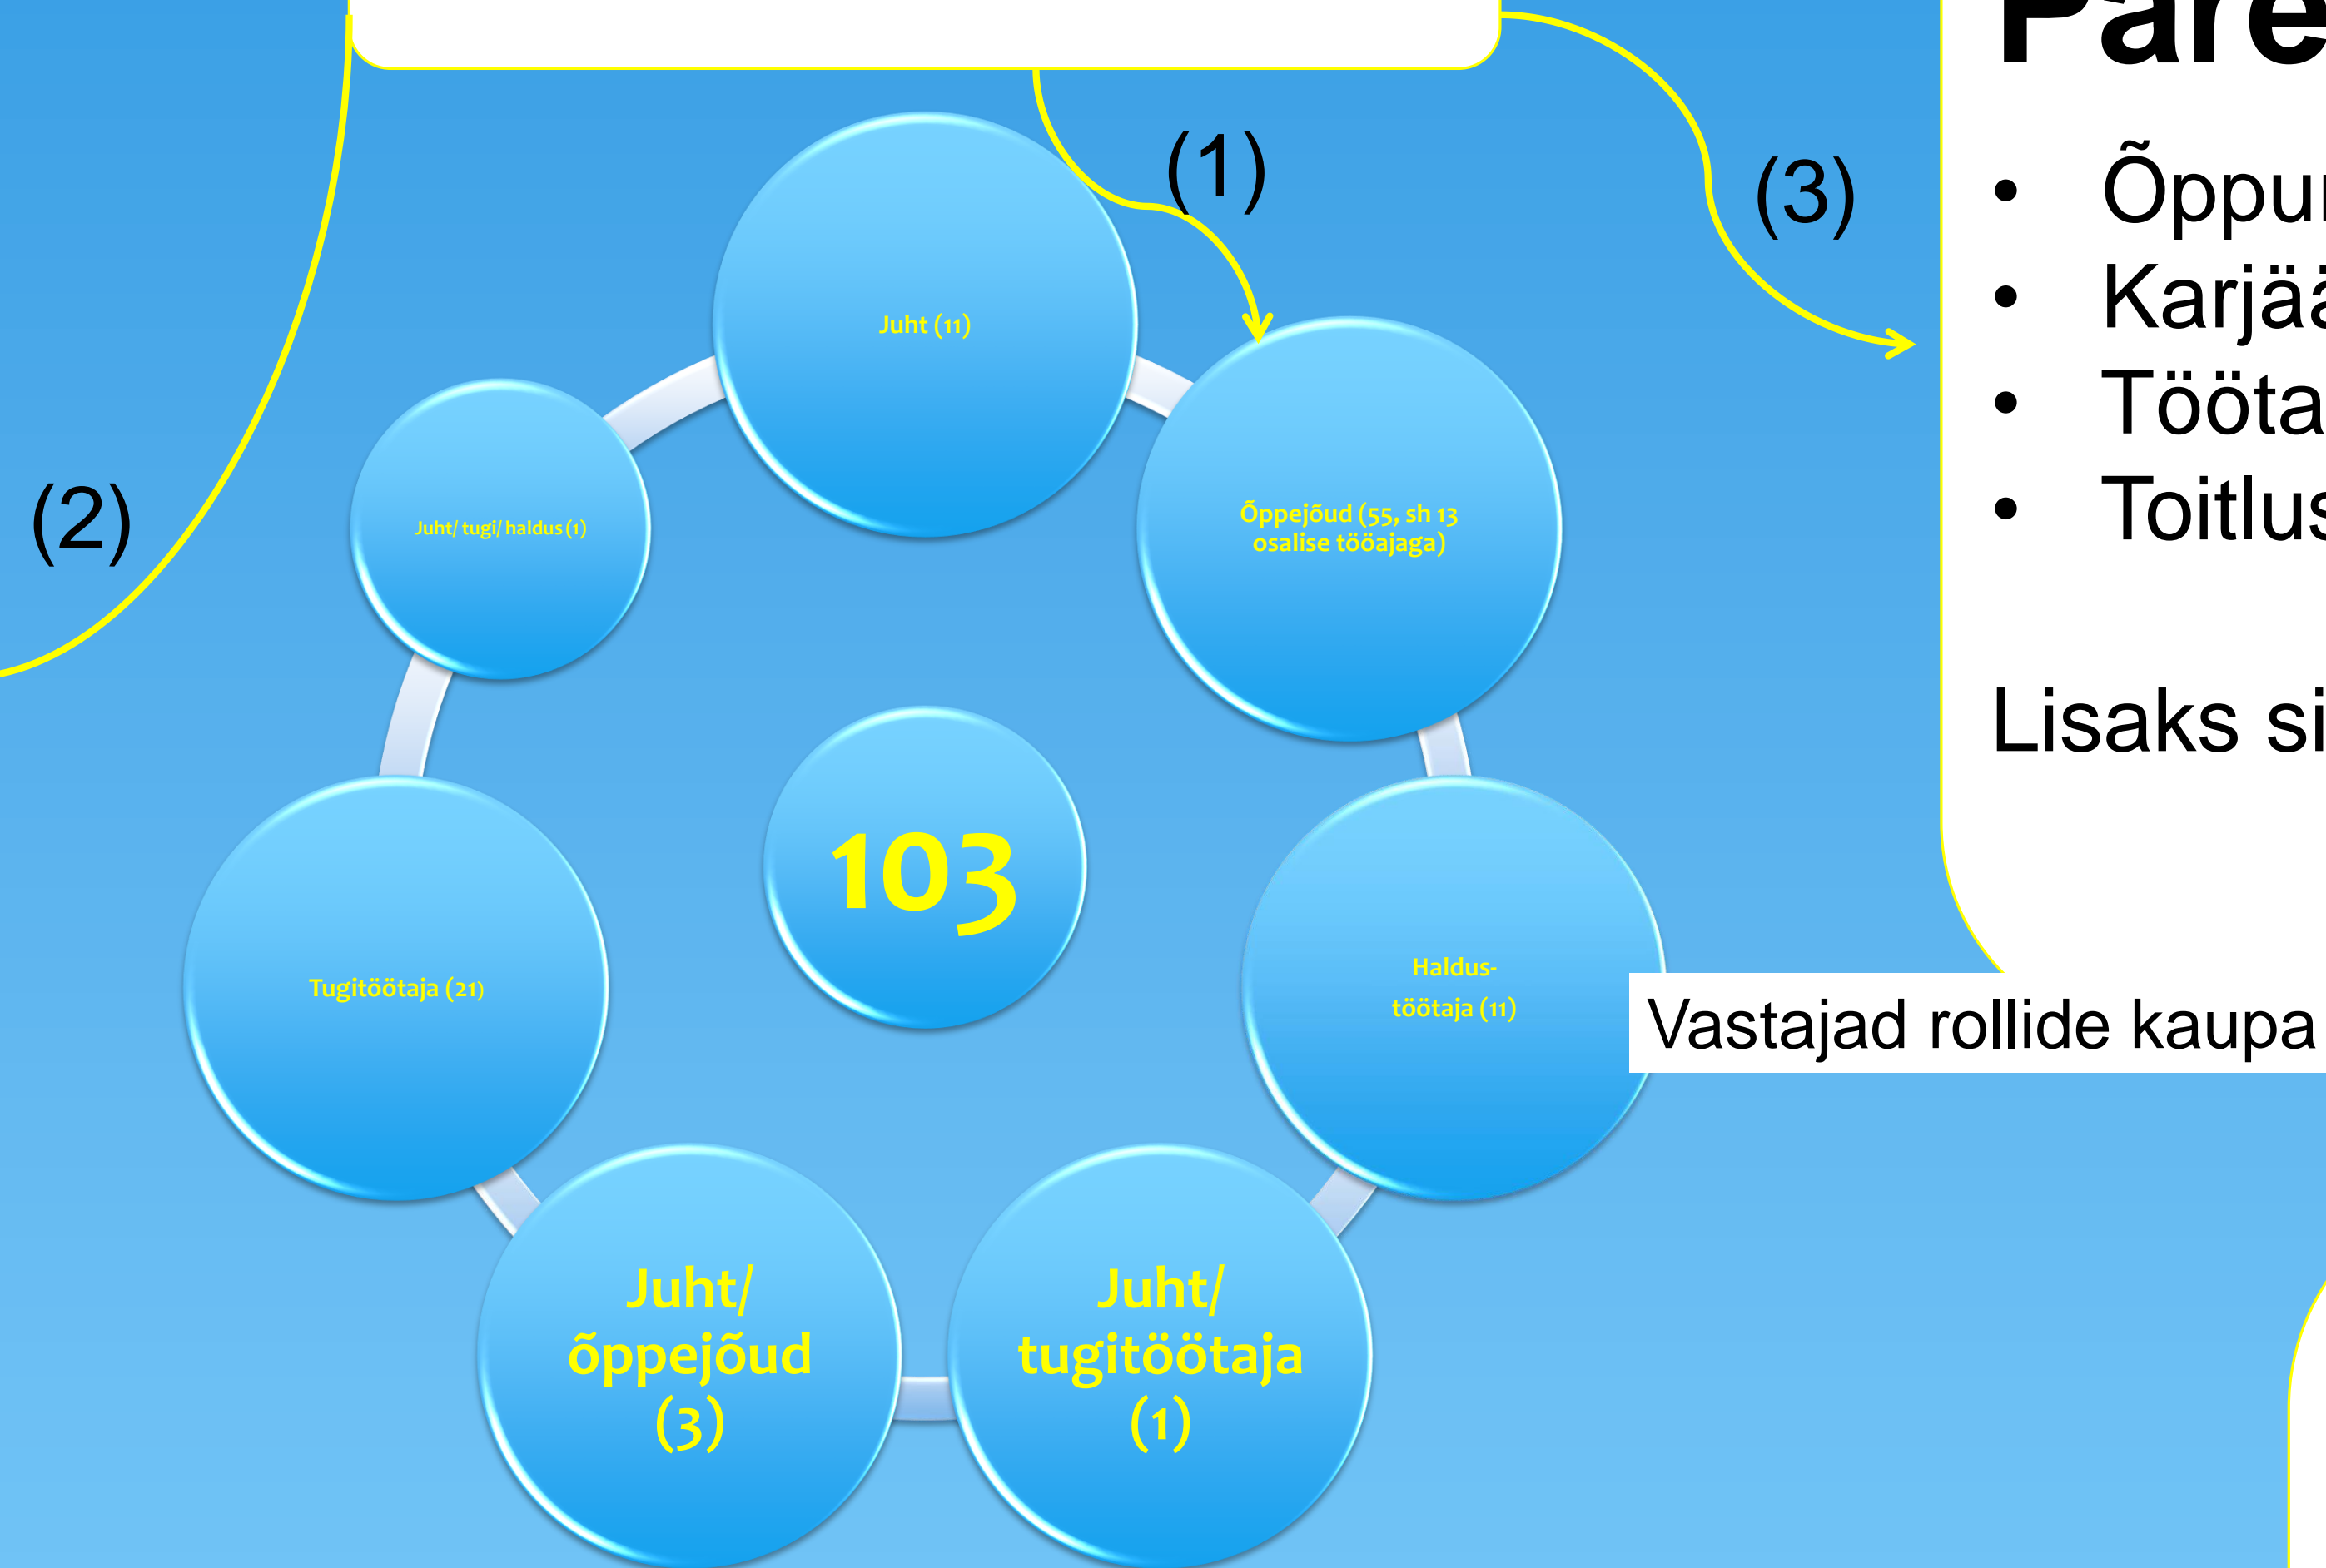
(1)

(3)

(2)

Pare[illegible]

• Õppu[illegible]
• Karjä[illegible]
• Tööta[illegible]
• Toitlus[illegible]

Lisaks si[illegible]

Juht (11)

Juht/ tugi/ haldus (1)

Õppejõud (55, sh 13 osalise tööajaga)

103

Tugitöötaja (21)

Haldus-töötaja (11)

Juht/ õppejõud (3)

Juht/ tugitöötaja (1)

Vastajad rollide kaupa